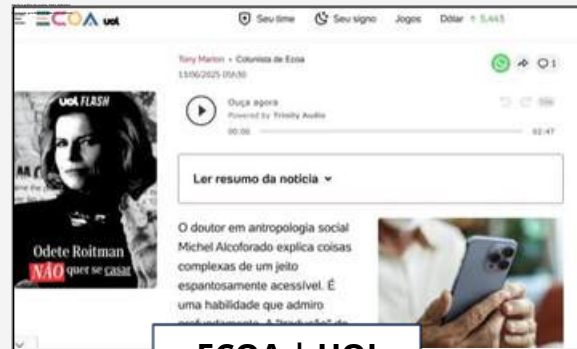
ECOA uol

Seu time Seu signo Jogos Dólar ↑ 5,443

Tony Marlon • Colunista de Ecoa
13/06/2025 05h30

1

UOL FLASH

Odete Roitman NÃO quer se casar

Ouça agora
Powered by Trinity Audio
00:00 02:47

Ler resumo da notícia

O doutor em antropologia social Michel Alcoforado explica coisas complexas de um jeito espantosamente acessível. É uma habilidade que admiro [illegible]

ECOA | UOL